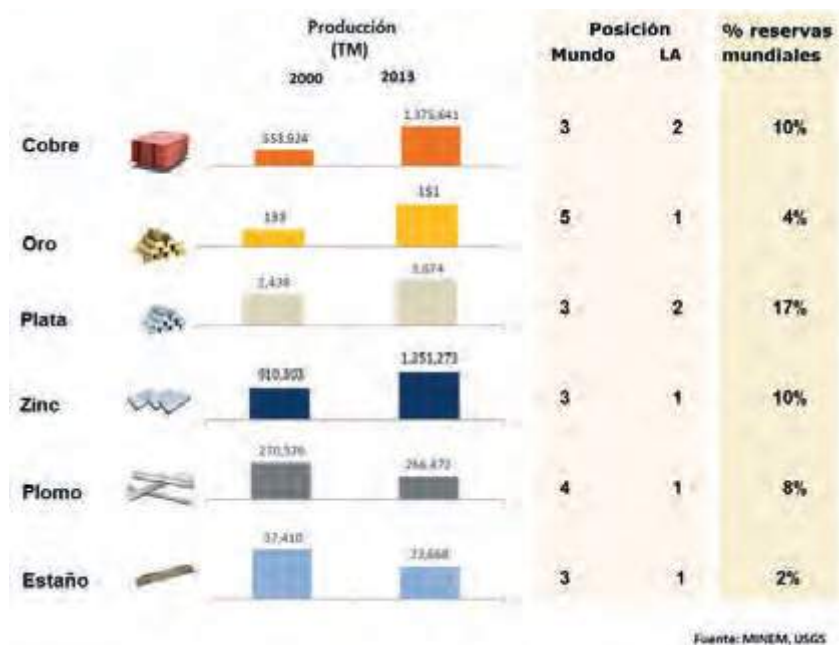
Producción (TM)

2000 2013

Posición

Mundo LA

% reservas mundiales

Cobre 553,924 1,375,641 3 2 10%

Oro 133 151 5 1 4%

Plata 2,438 3,674 3 2 17%

Zinc 910,303 1,351,273 3 1 10%

Plomo 270,576 266,472 4 1 8%

Estaño 37,410 23,668 3 1 2%

Fuente: MINEM, USGS